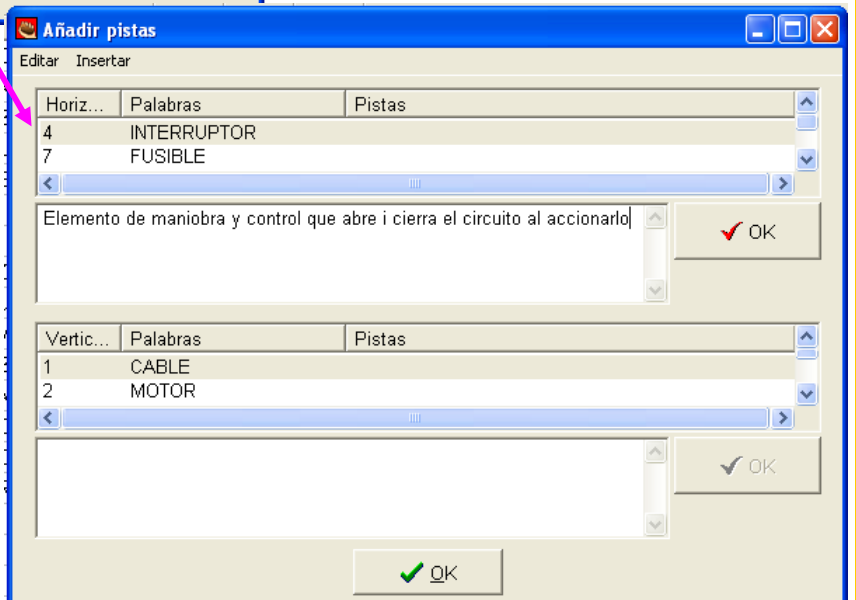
Añadir pistas

Editar Insertar

| Horiz... | Palabras | Pistas |
|---|---|---|
| 4 | INTERRUPTOR | |
| 7 | FUSIBLE | |

Elemento de maniobra y control que abre i cierra el circuito al accionarlo

OK

| Vertic... | Palabras | Pistas |
|---|---|---|
| 1 | CABLE | |
| 2 | MOTOR | |

OK

OK